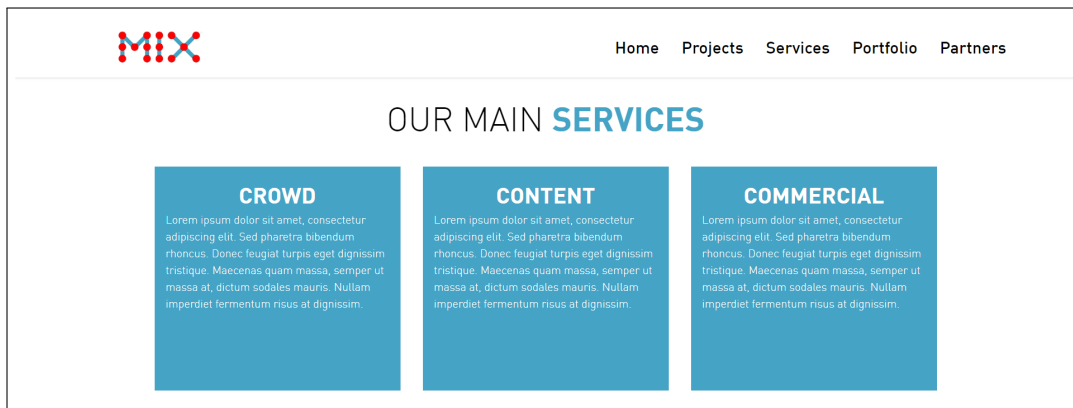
MIX

Home Projects Services Portfolio Partners

OUR MAIN SERVICES

CROWD

Lorem ipsum dolor sit amet, consectetur adipiscing elit. Sed pharetra bibendum rhoncus. Donec feugiat turpis eget dignissim tristique. Maecenas quam massa, semper ut massa at, dictum sodales mauris. Nullam imperdiet fermentum risus at dignissim.

CONTENT

Lorem ipsum dolor sit amet, consectetur adipiscing elit. Sed pharetra bibendum rhoncus. Donec feugiat turpis eget dignissim tristique. Maecenas quam massa, semper ut massa at, dictum sodales mauris. Nullam imperdiet fermentum risus at dignissim.

COMMERCIAL

Lorem ipsum dolor sit amet, consectetur adipiscing elit. Sed pharetra bibendum rhoncus. Donec feugiat turpis eget dignissim tristique. Maecenas quam massa, semper ut massa at, dictum sodales mauris. Nullam imperdiet fermentum risus at dignissim.